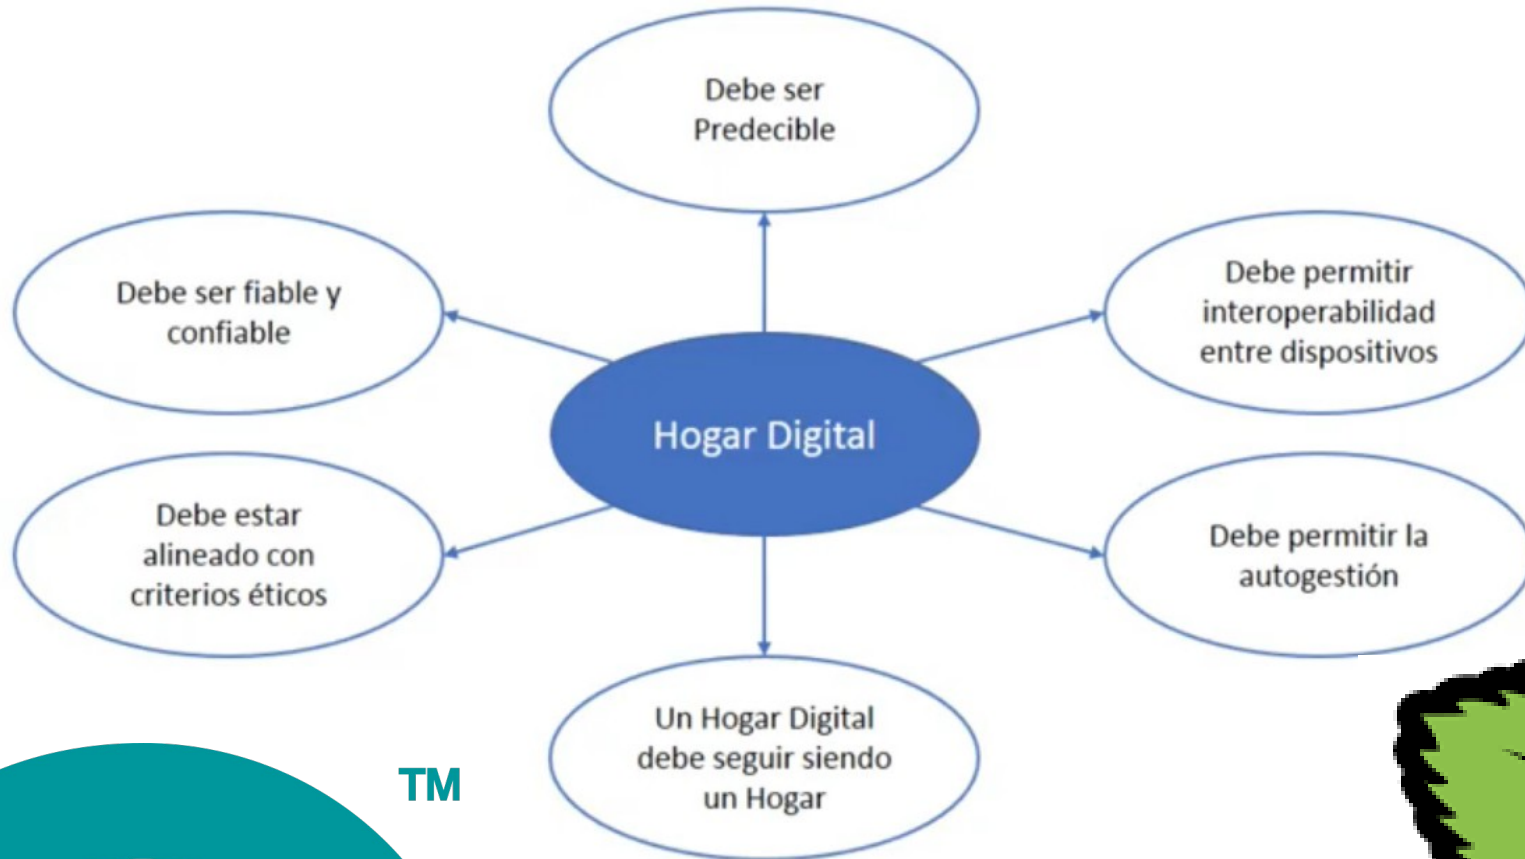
Debe ser Predecible

Debe ser fiable y confiable

Debe permitir interoperabilidad entre dispositivos

Hogar Digital

Debe estar alineado con criterios éticos

Debe permitir la autogestión

Un Hogar Digital debe seguir siendo un Hogar

TM